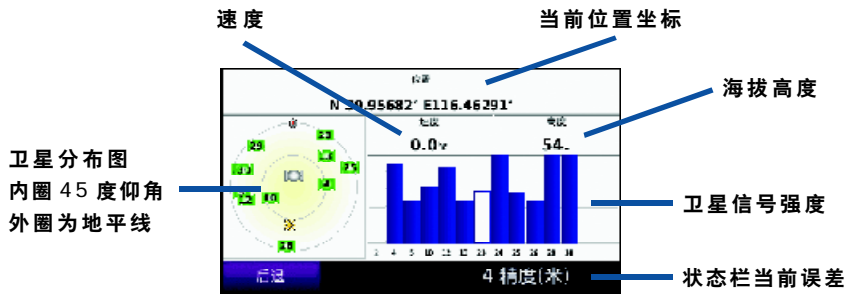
速度

当前位置坐标

位置

N 39.95682° E116.46291°

海拔高度

速度

0.0

高度

54

卫星分布图
内圈45度仰角
外圈为地平线

29

13

10

25

2

8

卫星信号强度

1 4 5 10 12 13 23 24 25 26 29 30

后退

4 精度(米)

状态栏当前误差